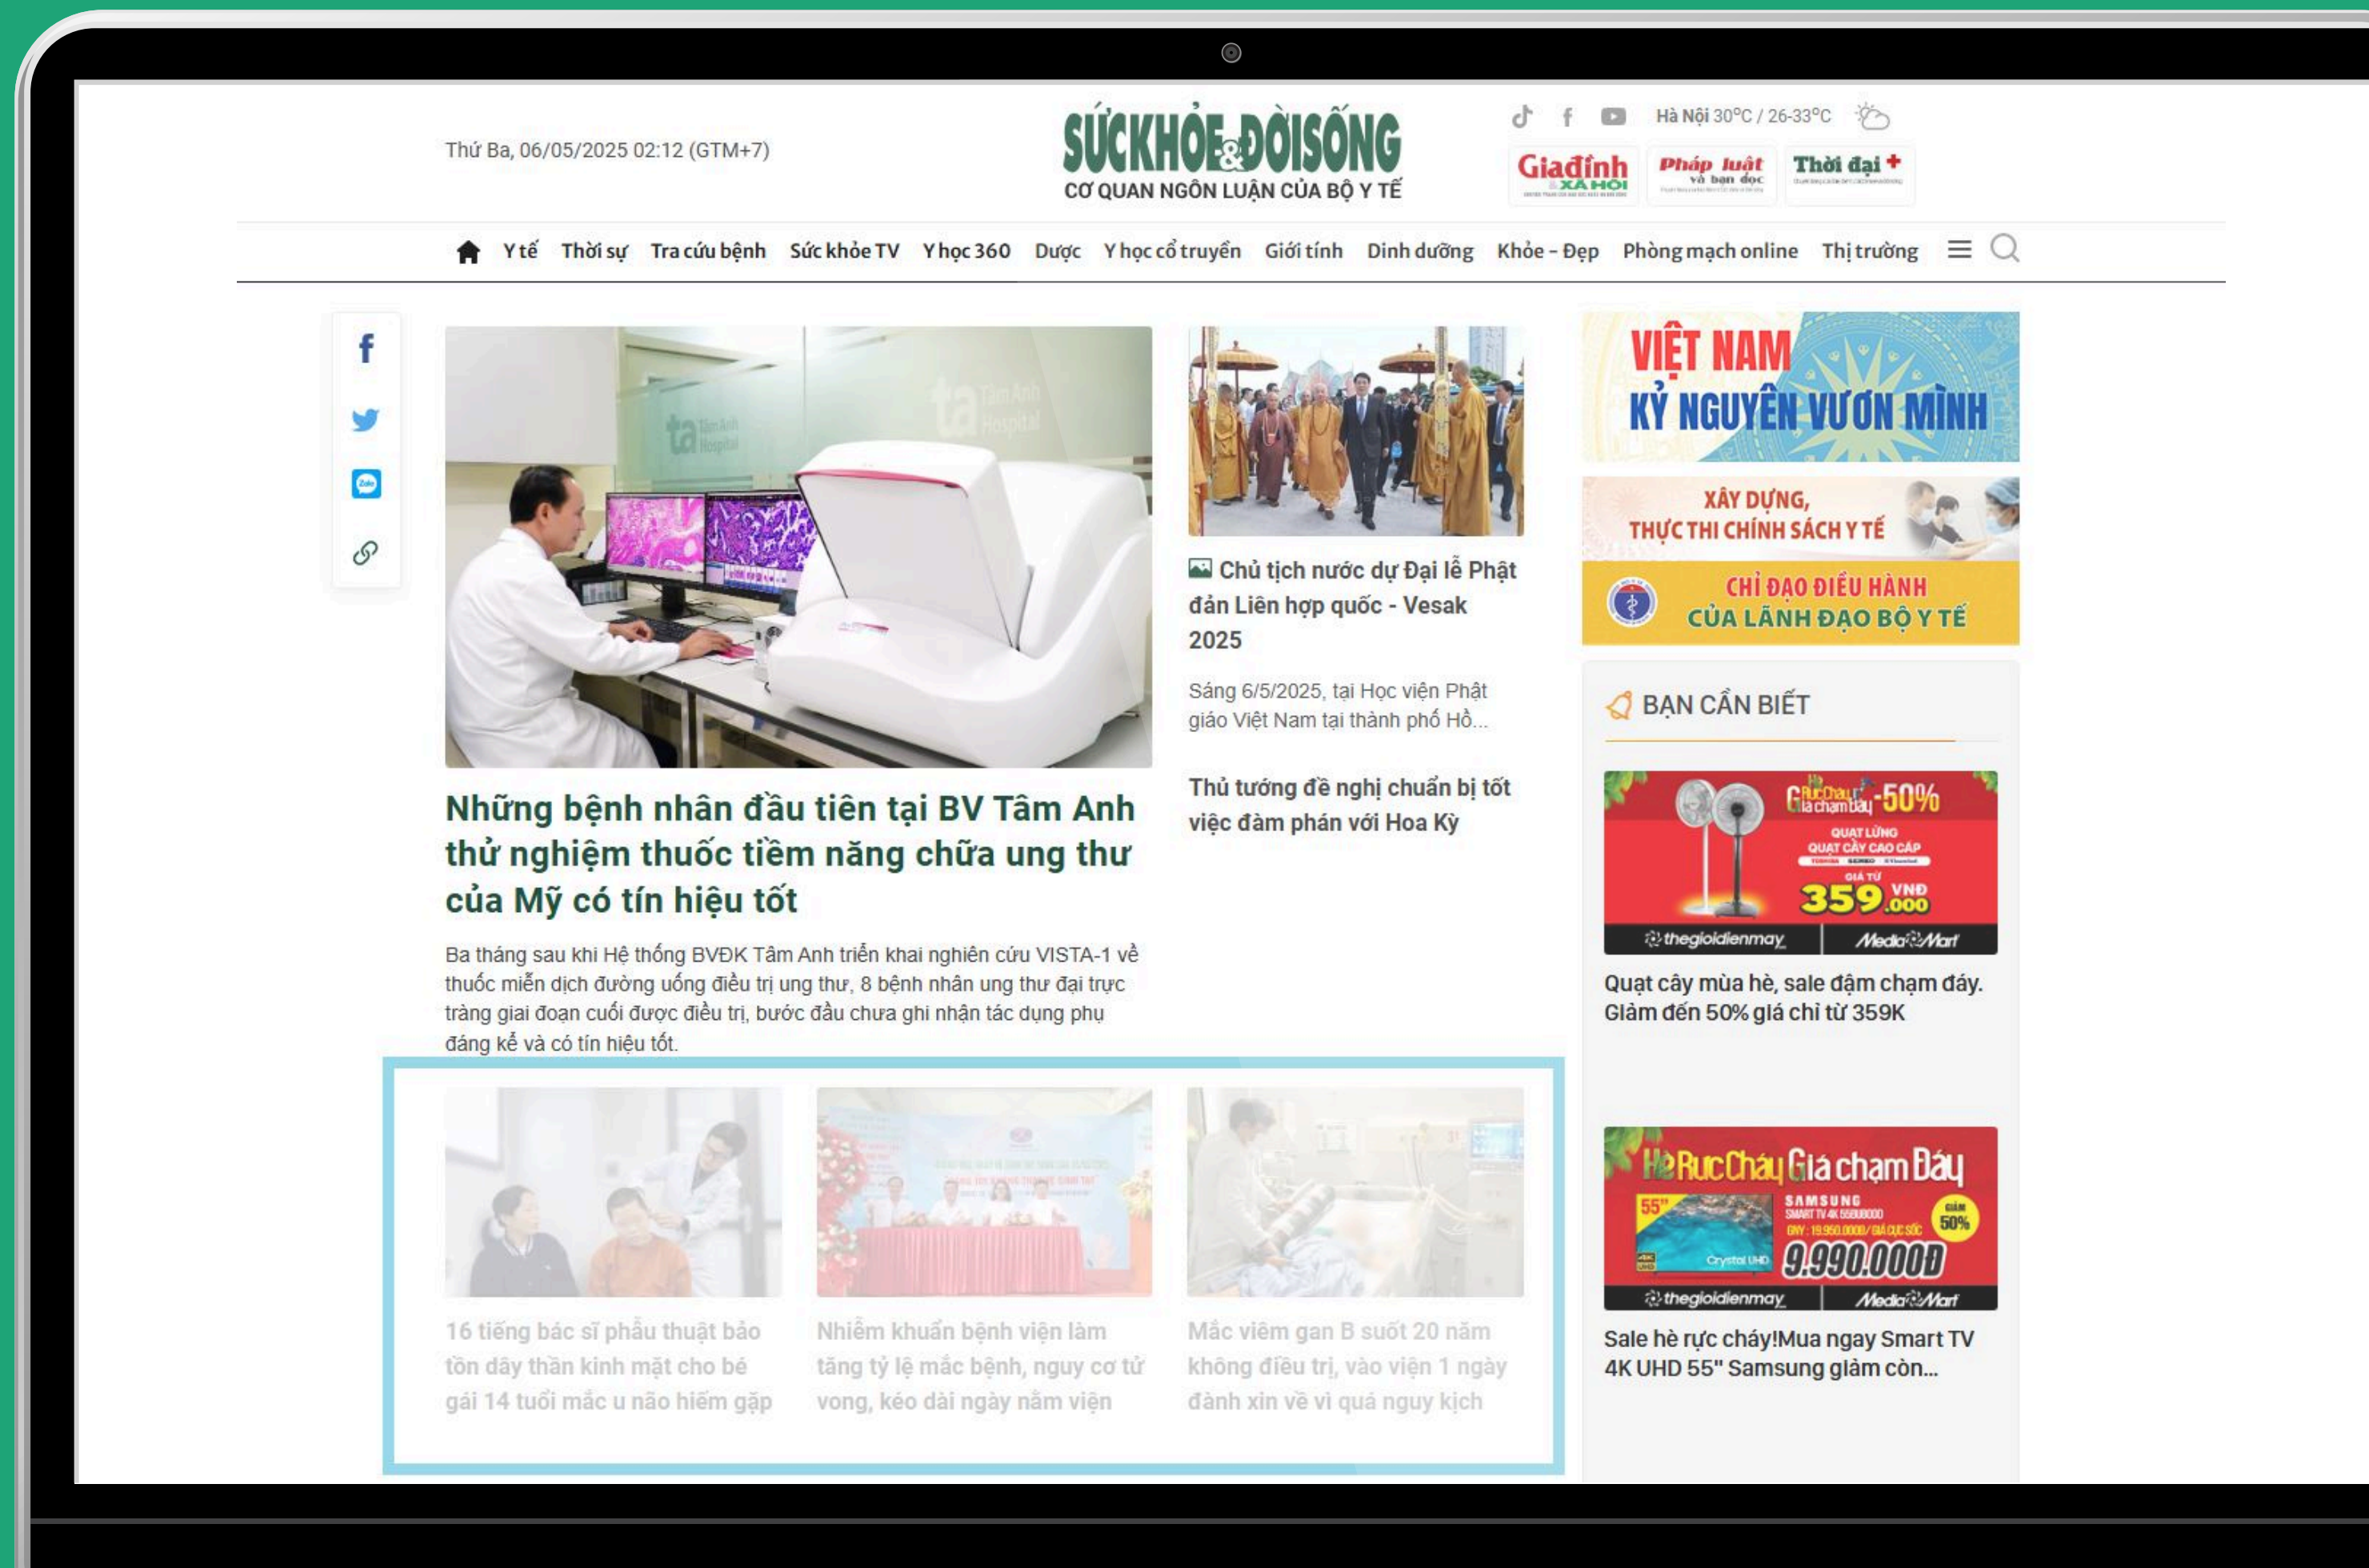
Thứ Ba, 06/05/2025 02:12 (GTM+7)

SỨC KHỎE & ĐỜI SỐNG
CƠ QUAN NGÔN LUẬN CỦA BỘ Y TẾ

Hà Nội 30°C / 26-33°C

Gia đình & Xã hội   Pháp luật và bạn đọc   Thời đại +

Y tế   Thời sự   Tra cứu bệnh   Sức khỏe TV   Y học 360   Dược   Y học cổ truyền   Giới tính   Dinh dưỡng   Khỏe - Đẹp   Phòng mạch online   Thị trường

Những bệnh nhân đầu tiên tại BV Tâm Anh thử nghiệm thuốc tiềm năng chữa ung thư của Mỹ có tín hiệu tốt

Ba tháng sau khi Hệ thống BVĐK Tâm Anh triển khai nghiên cứu VISTA-1 về thuốc miễn dịch đường uống điều trị ung thư, 8 bệnh nhân ung thư đại trực tràng giai đoạn cuối được điều trị, bước đầu chưa ghi nhận tác dụng phụ đáng kể và có tín hiệu tốt.

Chủ tịch nước dự Đại lễ Phật đản Liên hợp quốc - Vesak 2025

Sáng 6/5/2025, tại Học viện Phật giáo Việt Nam tại thành phố Hồ...

Thủ tướng đề nghị chuẩn bị tốt việc đàm phán với Hoa Kỳ

16 tiếng bác sĩ phẫu thuật bảo tồn dây thần kinh mặt cho bé gái 14 tuổi mắc u não hiếm gặp

Nhiễm khuẩn bệnh viện làm tăng tỷ lệ mắc bệnh, nguy cơ tử vong, kéo dài ngày nằm viện

Mắc viêm gan B suốt 20 năm không điều trị, vào viện 1 ngày đành xin về vì quá nguy kịch

VIỆT NAM KỶ NGUYÊN VƯƠN MÌNH

XÂY DỰNG, THỰC THI CHÍNH SÁCH Y TẾ

CHỈ ĐẠO ĐIỀU HÀNH CỦA LÃNH ĐẠO BỘ Y TẾ

BẠN CẦN BIẾT

Giá chạm đáy -50%
QUẠT LỬNG QUẠT CÂY CAO CẤP
GIÁ TỪ 359.000 VNĐ
thegioididong may   MediaMart

Quạt cây mùa hè, sale đậm chạm đáy. Giảm đến 50% giá chỉ từ 359K

Hè Rực Cháy Giá chạm Đáy
55"
SAMSUNG
SMART TV 4K
GIẢM 50%
9.990.000Đ
thegioididong may   MediaMart

Sale hè rực cháy!Mua ngay Smart TV 4K UHD 55" Samsung giảm còn...